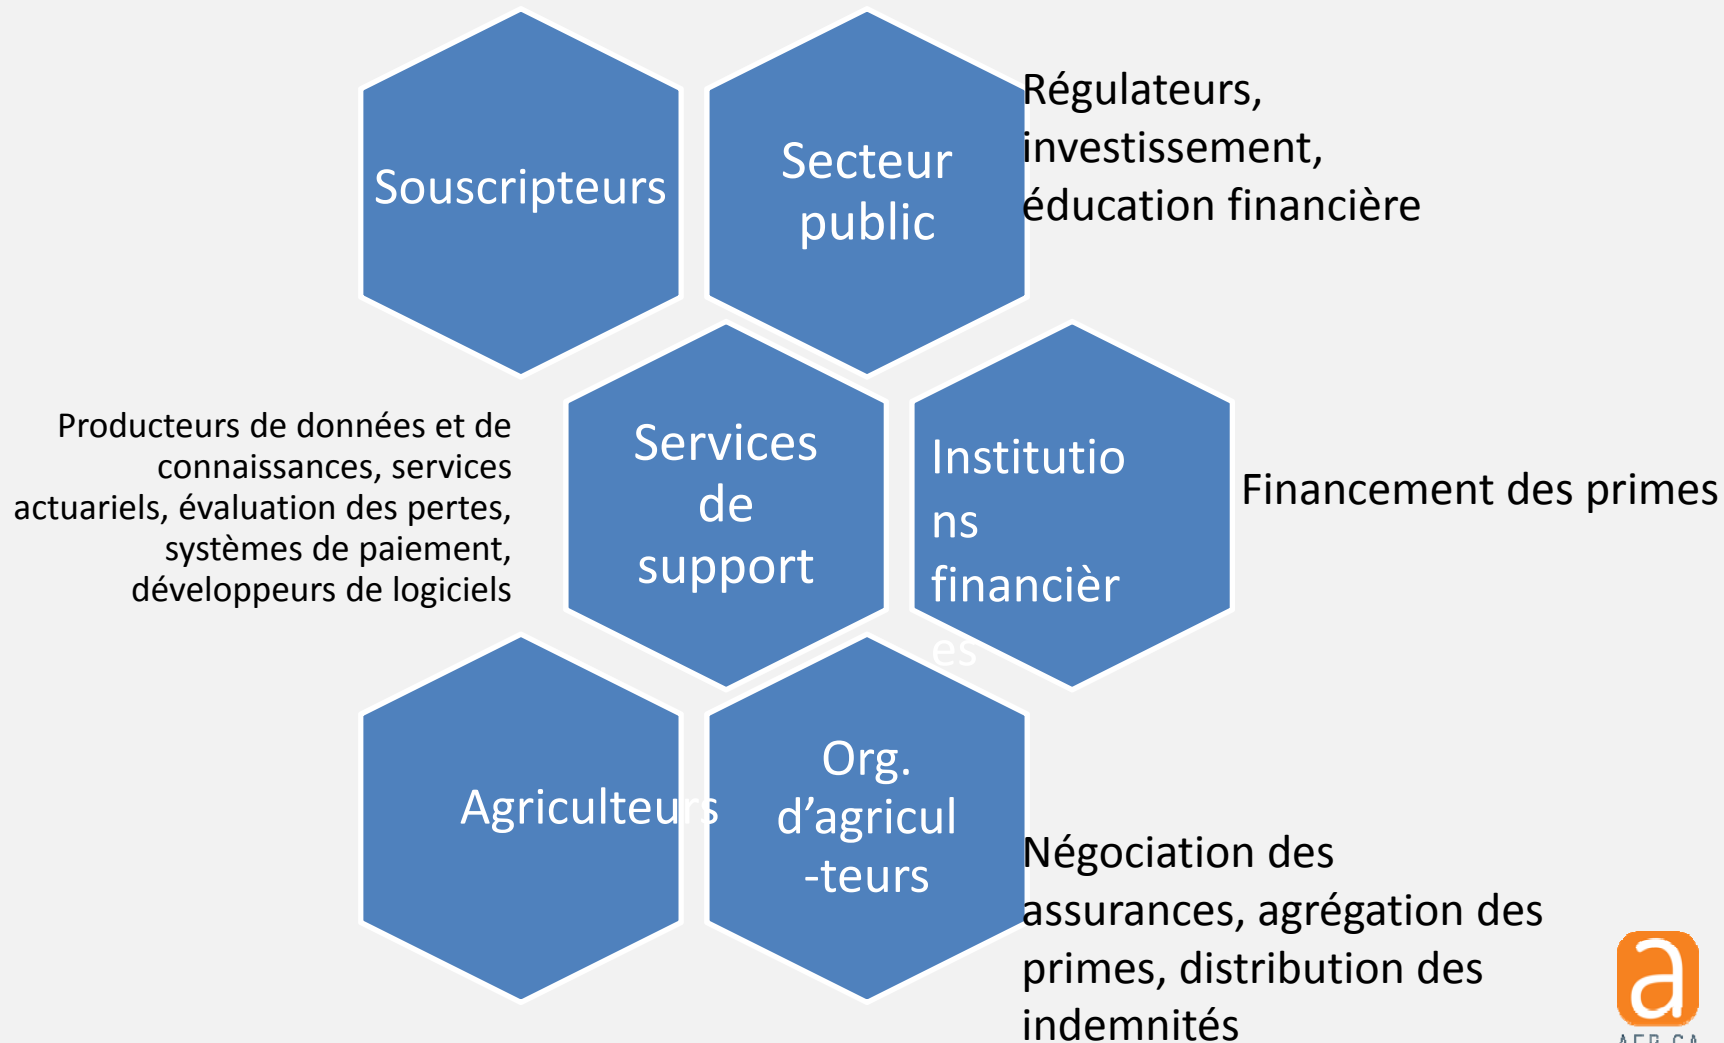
Souscripteurs

Secteur public

Régulateurs, investissement, éducation financière

Producteurs de données et de connaissances, services actuariels, évaluation des pertes, systèmes de paiement, développeurs de logiciels

Services de support

Institutio ns financièr es

Financement des primes

Agriculteurs

Org. d'agricul -teurs

Négociation des assurances, agrégation des primes, distribution des indemnités

a

AFR CA